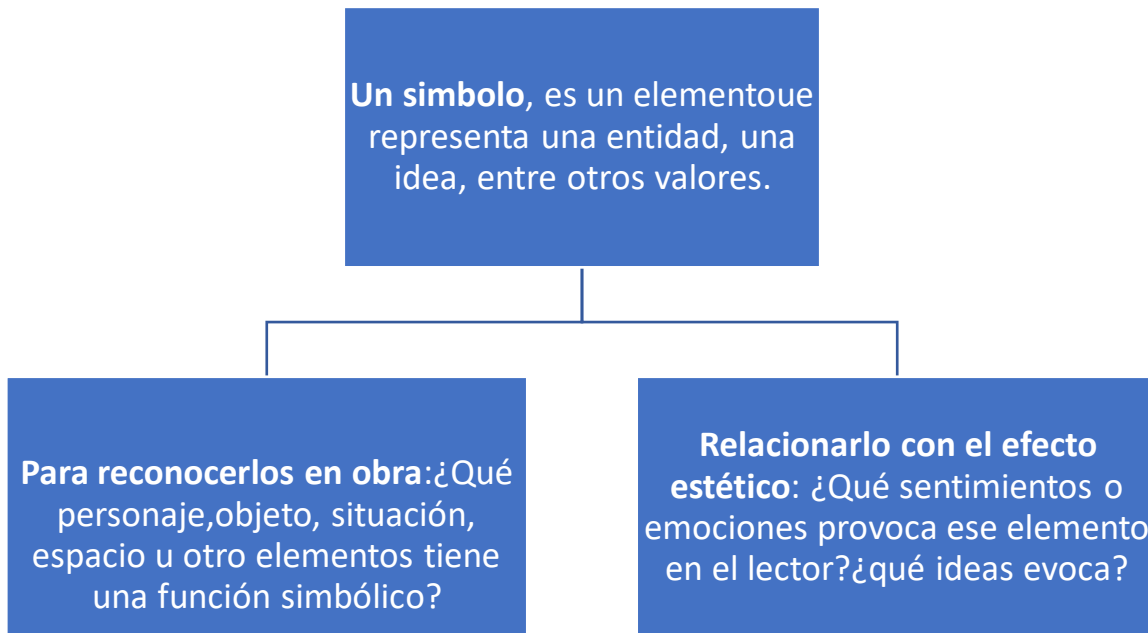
**Un simbolo**, es un elementoue representa una entidad, una idea, entre otros valores.

**Para reconocerlos en obra**:¿Qué personaje,objeto, situación, espacio u otro elementos tiene una función simbólico?

**Relacionarlo con el efecto estético**: ¿Qué sentimientos o emociones provoca ese elemento en el lector?¿qué ideas evoca?